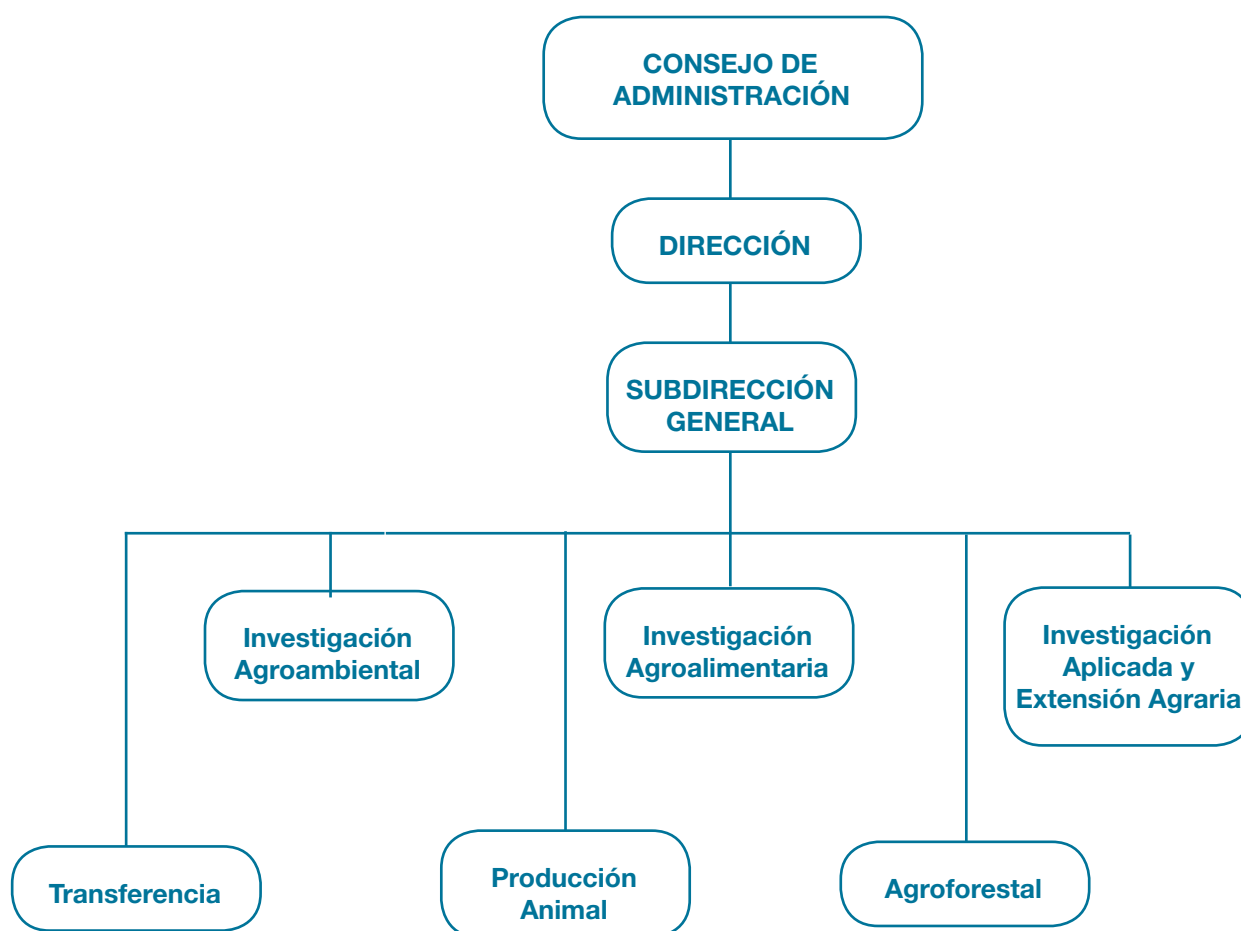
CONSEJO DE ADMINISTRACIÓN

DIRECCIÓN

SUBDIRECCIÓN GENERAL

Investigación Agroambiental

Investigación Agroalimentaria

Investigación Aplicada y Extensión Agraria

Transferencia

Producción Animal

Agroforestal